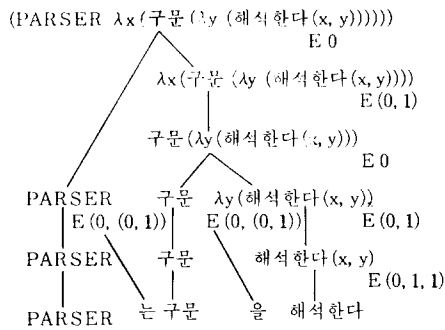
(PARSER λx (구문 (λy (해석한다 (x, y))))))
E 0

λx (구문 (λy (해석한다 (x, y))))
E (0, 1)

구문 (λy (해석한다 (x, y)))
E 0

PARSER
E (0, (0, 1))

구문

λy (해석한다 (x, y))
E (0, (0, 1))

E (0, 1)

PARSER

구문

해석한다 (x, y)
E (0, 1, 1)

PARSER

는 구문

을

해석한다